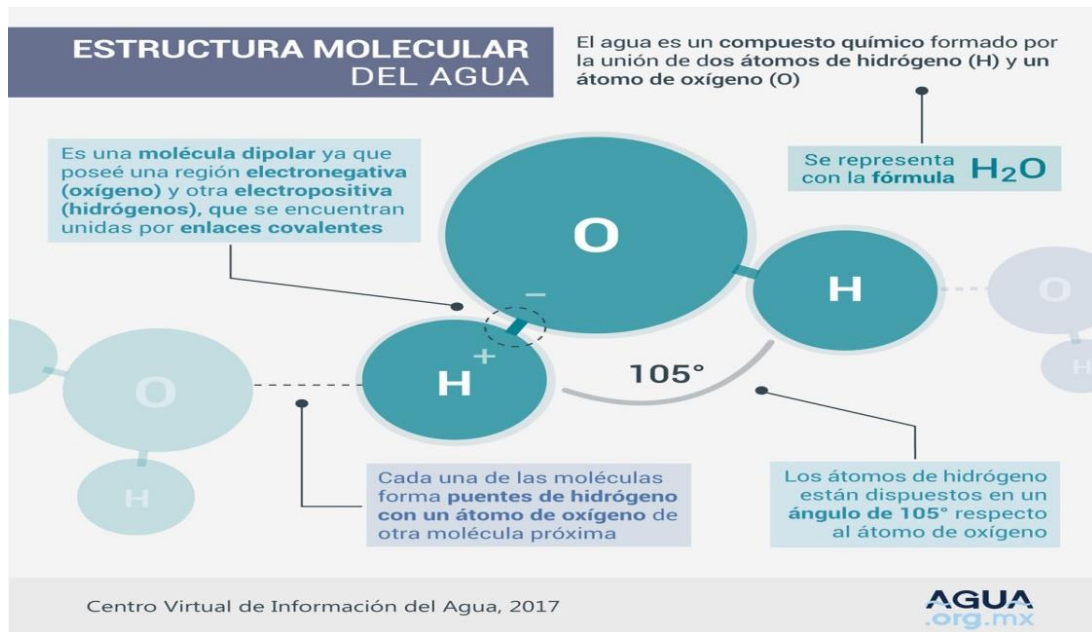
ESTRUCTURA MOLECULAR
DEL AGUA

El agua es un compuesto químico formado por la unión de dos átomos de hidrógeno (H) y un átomo de oxígeno (O)

Es una molécula dipolar ya que poseé una región electronegativa (oxígeno) y otra electropositiva (hidrógenos), que se encuentran unidas por enlaces covalentes

Se representa con la fórmula $H_2O$

O

H

–

H

+

O

H

O

H

105°

Cada una de las moléculas forma puentes de hidrógeno con un átomo de oxígeno de otra molécula próxima

Los átomos de hidrógeno están dispuestos en un ángulo de 105° respecto al átomo de oxígeno

Centro Virtual de Información del Agua, 2017

AGUA
.org.mx